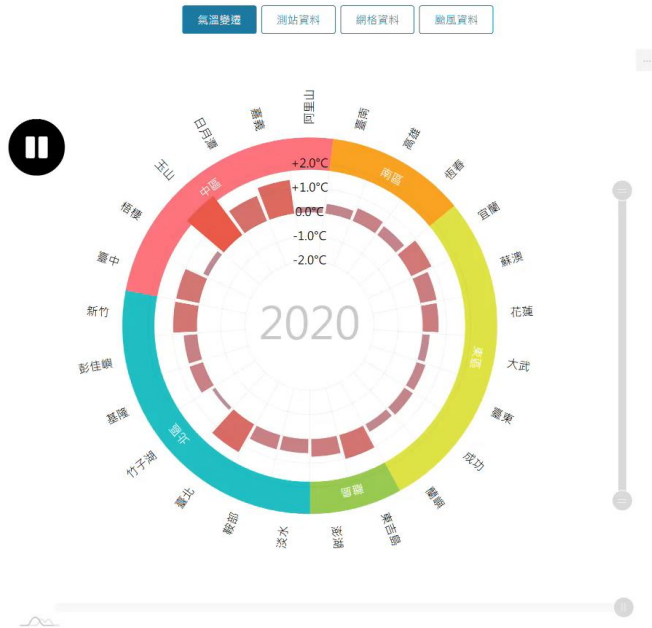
氣溫變遷
測站資料
網格資料
颱風資料

阿里山
臺南
高雄
恆春
宜蘭
蘇澳
花蓮
大武
臺東
成功
蘭嶼
東吉島
澎湖
淡水
鞍部
臺北
竹子湖
基隆
彭佳嶼
新竹
臺中
梧棲
玉山
日月潭
嘉義

中區
南區
東區
離島
北區

+2.0°C
+1.0°C
0.0°C
-1.0°C
-2.0°C

2020